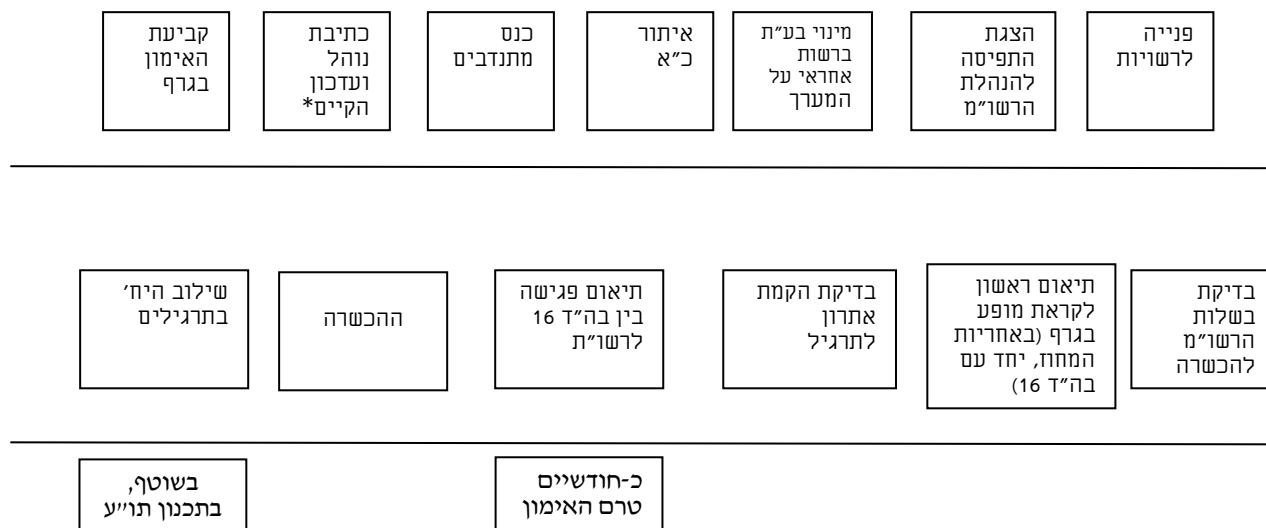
פנייה לרשויות

הצגת התפיסה להנהלת הרשו"מ

מינוי בע"ת ברשות אחראי על המערך

איתור כ"א

כנס מתנדבים

כתיבת נוהל ועדכון הקיים*

קביעת האימון בגרף

בדיקת בשלות הרשו"מ להכשרה

תיאום ראשון לקראת מופע בגרף (באחריות המחוז, יחד עם בה"ד 16)

בדיקת הקמת אתרון לתרגיל

תיאום פגישה בין בה"ד 16 לרשו"ת

ההכשרה

שילוב היח' בתרגילים

כ-חודשיים טרם האימון

בשוטף, בתכנון תו"ע